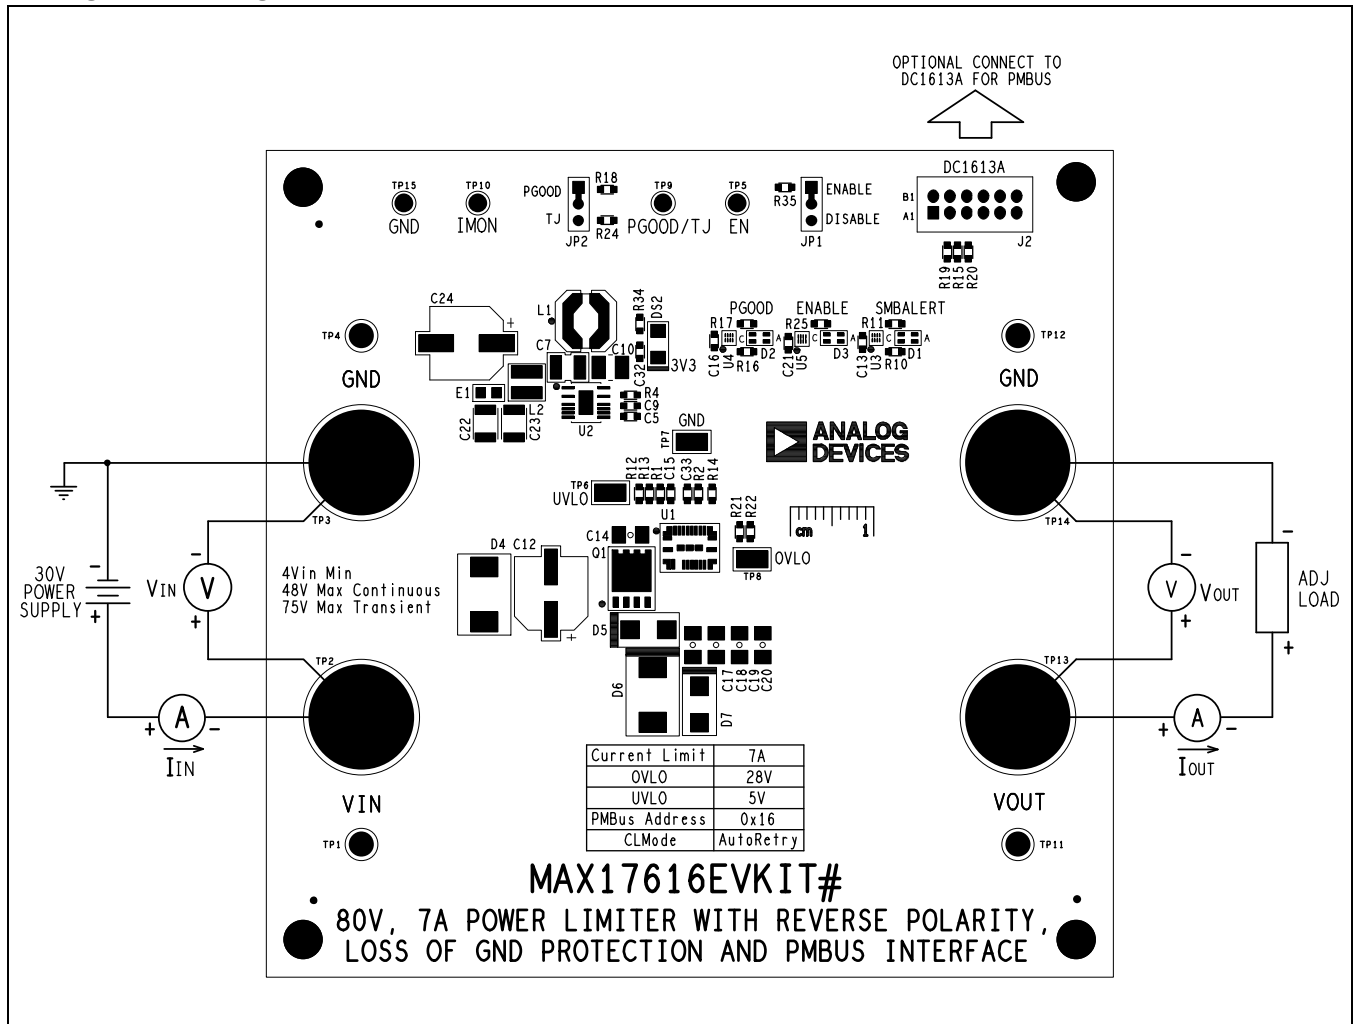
OPTIONAL CONNECT TO DC1613A FOR PMBUS

DC1613A
B1
A1
J2
R19 R15 R20

TP15 GND
TP10 IMON
PGOOD
TJ
JP2
R18
R24
TP9 PGOOD/TJ
TP5 EN
R35
ENABLE
DISABLE
JP1

C24
L1
R34
DS2
C7
C10
C32
3V3
TP4
E1
L2
C22
C23
U2
R4
C9
C5

PGOOD ENABLE SMBALERT
R17 U4 C16 D2 R16
R25 U5 C21 D3
R11 U3 C13 D1 R10
C A C A C A

TP12
GND
GND

TP7 GND
ANALOG DEVICES
TP6 UVLO
R12 R13 R1 C15 C33 R2 R14
R21 R22
cm 1
C14 U1
Q1
TP8 OVLO
D4 C12
TP3
TP14

30V POWER SUPPLY
VIN
V
4Vin Min
48V Max Continuous
75V Max Transient

V VOUT
ADJ LOAD

D5
C17 C18 C19 C20
D6
D7
TP2
TP13
A
IIN
A
IOUT

| Current Limit | 7A |
|---|---|
| OVLO | 28V |
| UVLO | 5V |
| PMBus Address | 0x16 |
| CLMode | AutoRetry |

VIN
TP1
VOUT
TP11

MAX17616EVKIT#
80V, 7A POWER LIMITER WITH REVERSE POLARITY, LOSS OF GND PROTECTION AND PMBUS INTERFACE